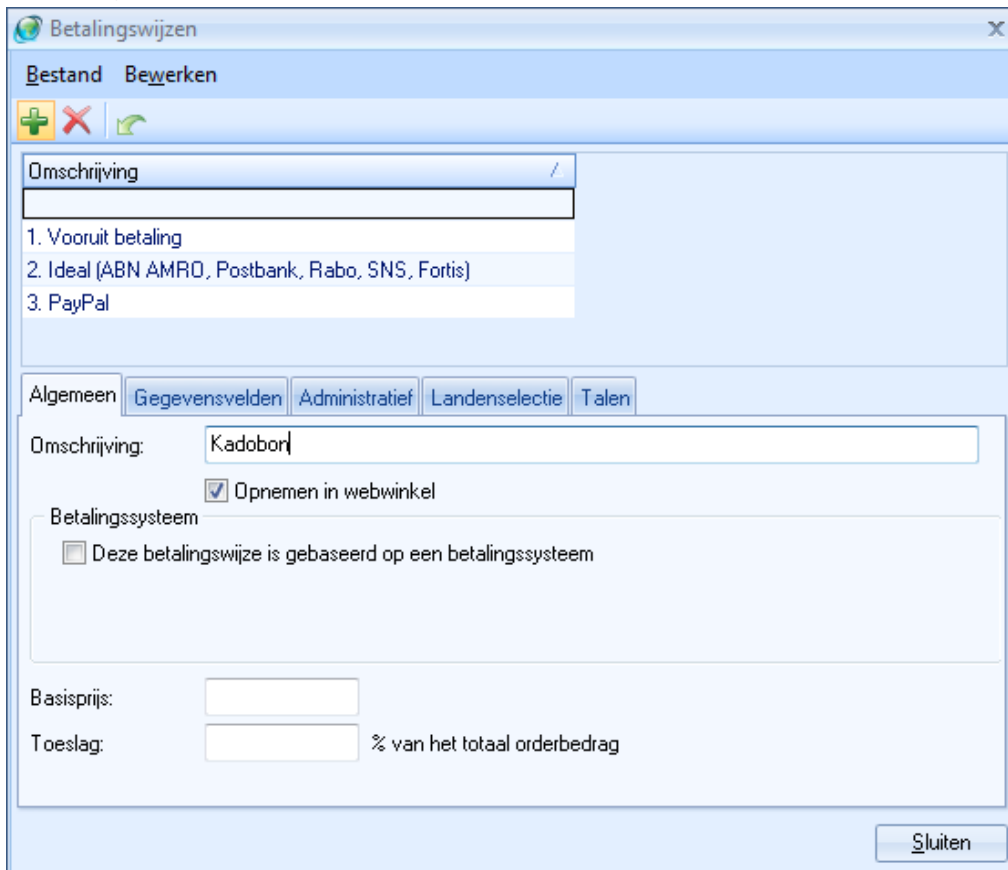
Betalingswijzen

Bestand Bewerken

| Omschrijving |
|---|
| |
| 1. Vooruit betaling |
| 2. Ideal (ABN AMRO, Postbank, Rabo, SNS, Fortis) |
| 3. PayPal |

Algemeen Gegevensvelden Administratief Landenselectie Talen

Omschrijving: Kadobon

Opnemen in webwinkel

Betalingssysteem

Deze betalingswijze is gebaseerd op een betalingssysteem

Basisprijs:

Toeslag: % van het totaal orderbedrag

Sluiten